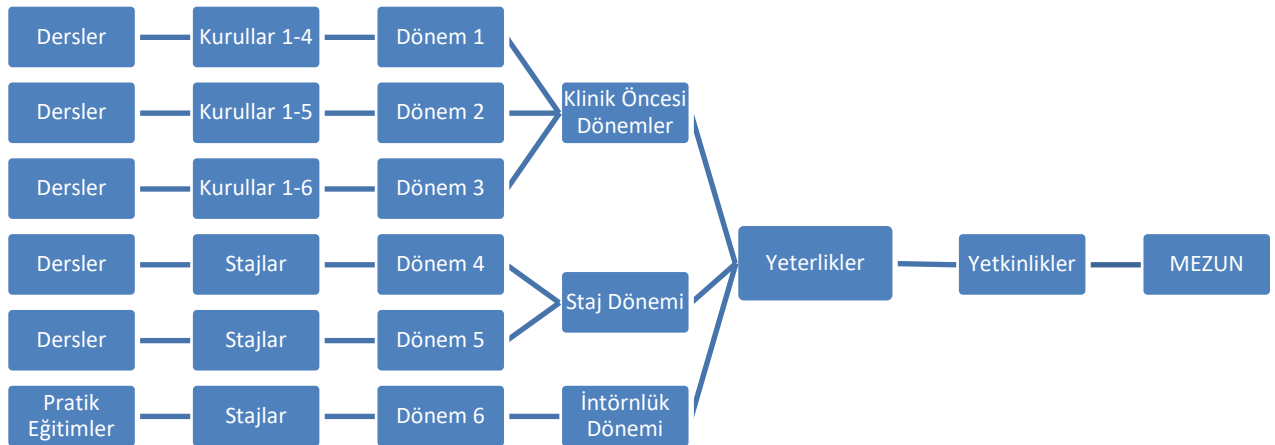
Dersler
Kurullar 1-4
Dönem 1

Dersler
Kurullar 1-5
Dönem 2

Dersler
Kurullar 1-6
Dönem 3

Dersler
Stajlar
Dönem 4

Dersler
Stajlar
Dönem 5

Pratik Eğitimler
Stajlar
Dönem 6

Klinik Öncesi Dönemler
Staj Dönemi
İntörnlük Dönemi

Yeterlikler
Yetkinlikler
MEZUN